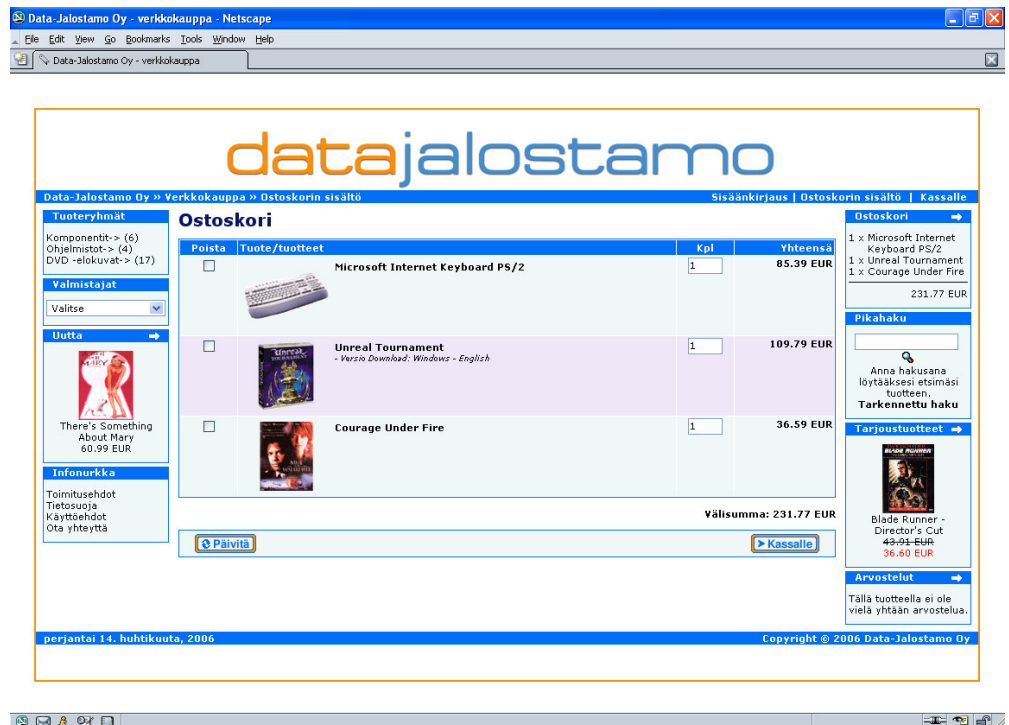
Data-Jalostamo Oy - verkkokauppa - Netscape

File Edit View Go Bookmarks Tools Window Help

Data-Jalostamo Oy - verkkokauppa

datajalostamo

Data-Jalostamo Oy » Verkkokauppa » Ostoskorin sisältö

Sisäänkirjaus | Ostoskorin sisältö | Kassalle

Tuoteryhmät

Komponentit-> (6)
Ohjelmistot-> (4)
DVD -elokuvat-> (17)

Valmistajat

Valitse

Uutta

There's Something About Mary
60.99 EUR

Infonurkka

Toimitusehdot
Tietosuoja
Käyttöehdot
Ota yhteyttä

Ostoskori

| Poista | Tuote/tuotteet | Kpl | Yhteensä |
|---|---|---|---|
| | Microsoft Internet Keyboard PS/2 | 1 | 85.39 EUR |
| | Unreal Tournament - Versio Download: Windows - English | 1 | 109.79 EUR |
| | Courage Under Fire | 1 | 36.59 EUR |

Välisumma: 231.77 EUR

Päivitä

Kassalle

Ostoskori

1 x Microsoft Internet Keyboard PS/2
1 x Unreal Tournament
1 x Courage Under Fire

231.77 EUR

Pikahaku

Anna hakusana löytääksesi etsimäsi tuotteen.
Tarkennettu haku

Tarjoustuotteet

Blade Runner - Director's Cut
43.91 EUR
36.60 EUR

Arvostelut

Tällä tuotteella ei ole vielä yhtään arvostelua.

perjantai 14. huhtikuuta, 2006

Copyright © 2006 Data-Jalostamo Oy